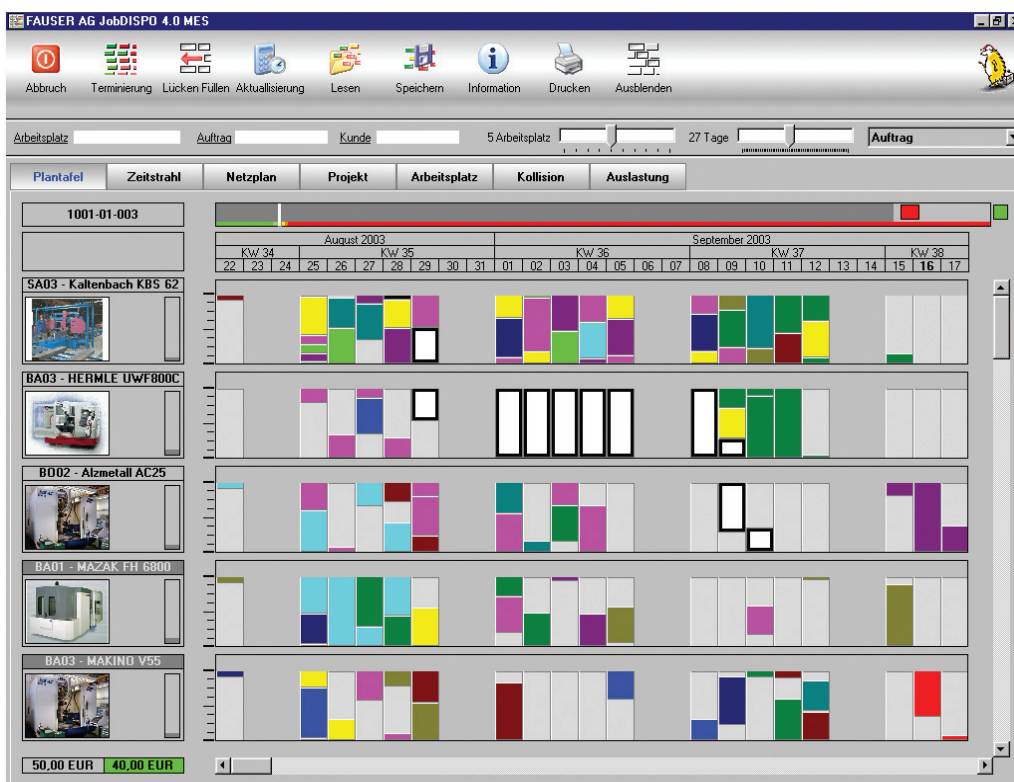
FAUSER AG JobDISPO 4.0 MES

Abbruch Terminierung Lücken Füllen Aktualisierung Lesen Speichern Information Drucken Ausblenden

Arbeitsplatz Auftrag Kunde 5 Arbeitsplatz 27 Tage Auftrag

Plantafel Zeitstrahl Netzplan Projekt Arbeitsplatz Kollision Auslastung

1001-01-003

| August 2003 | | | | | | | | | | September 2003 | | | | | | | | | | | | | | | |
|---|---|---|---|---|---|---|---|---|---|---|---|---|---|---|---|---|---|---|---|---|---|---|---|---|---|
| KW 34 | | | KW 35 | | | | | | | KW 36 | | | | | | | KW 37 | | | | | | | KW 38 | | |
| 22 | 23 | 24 | 25 | 26 | 27 | 28 | 29 | 30 | 31 | 01 | 02 | 03 | 04 | 05 | 06 | 07 | 08 | 09 | 10 | 11 | 12 | 13 | 14 | 15 | 16 | 17 |

SA03 - Kaltenbach KBS 62

BA03 - HERMLE UWF800C

BO02 - Alzmetall AC25

BA01 - MAZAK FH 6800

BA03 - MAKINO V55

50,00 EUR 40,00 EUR